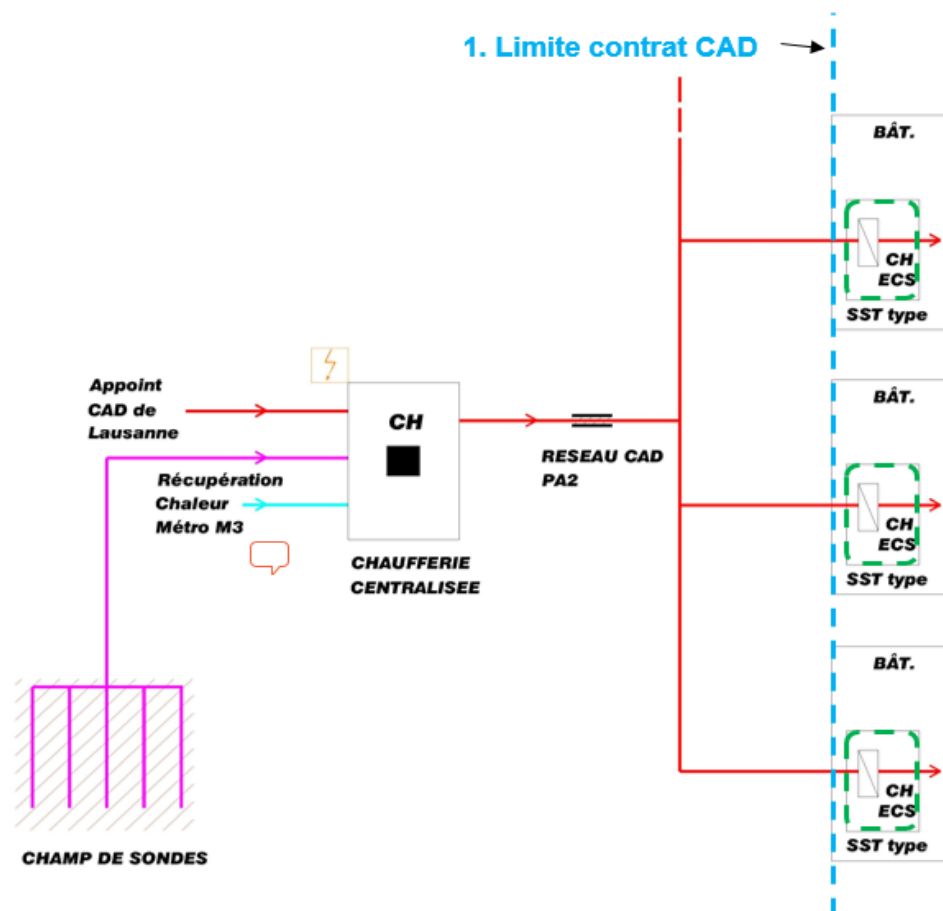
1. Limite contrat CAD

BÂT.

CH
ECS

SST type

Appoint CAD de Lausanne

CH

Récupération Chaleur Métro M3

CHAUFFERIE CENTRALISEE

RESEAU CAD PA2

BÂT.

CH
ECS

SST type

BÂT.

CH
ECS

SST type

CHAMP DE SONDES